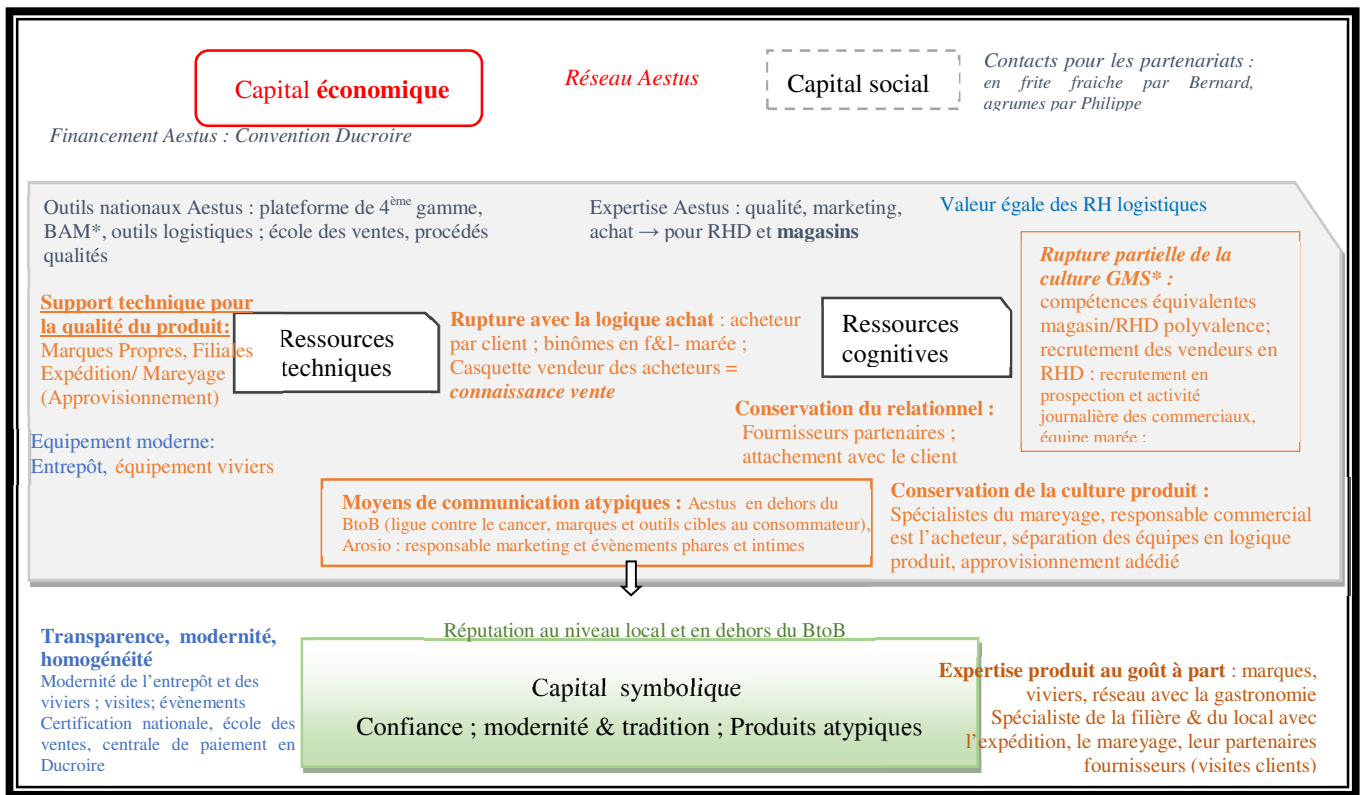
Capital **économique**

*Réseau Aestus*

Capital social

*Contacts pour les partenariats : en frite fraiche par Bernard, agrumes par Philippe*

*Financement Aestus : Convention Ducroire*

Outils nationaux Aestus : plateforme de $4^{ème}$ gamme, BAM*, outils logistiques ; école des ventes, procédés qualités

Expertise Aestus : qualité, marketing, achat → pour RHD et **magasins**

Valeur égale des RH logistiques

***Rupture partielle de la culture GMS* :*** compétences équivalentes magasin/RHD polyvalence; recrutement des vendeurs en RHD : recrutement en prospection et activité journalière des commerciaux, équipe marée ;

**Support technique pour la qualité du produit:** Marques Propres, Filiales Expédition/ Mareyage (Approvisionnement)

Ressources techniques

**Rupture avec la logique achat** : acheteur par client ; binômes en f&l- marée ; Casquette vendeur des acheteurs = ***connaissance vente***

Ressources cognitives

**Conservation du relationnel :** Fournisseurs partenaires ; attachement avec le client

Equipement moderne: Entrepôt, équipement viviers

**Moyens de communication atypiques :** Aestus en dehors du BtoB (ligue contre le cancer, marques et outils cibles au consommateur), Arosio : responsable marketing et évènements phares et intimes

**Conservation de la culture produit :** Spécialistes du mareyage, responsable commercial est l'acheteur, séparation des équipes en logique produit, approvisionnement adédié

**Transparence, modernité, homogénéité**
Modernité de l'entrepôt et des viviers ; visites; évènements
Certification nationale, école des ventes, centrale de paiement en Ducroire

Réputation au niveau local et en dehors du BtoB

Capital symbo*lique*
Confiance ; modernité & tradition ; Produits atypiques

**Expertise produit au goût à part** : marques, viviers, réseau avec la gastronomie
Spécialiste de la filière & du local avec l'expédition, le mareyage, leur partenaires fournisseurs (visites clients)